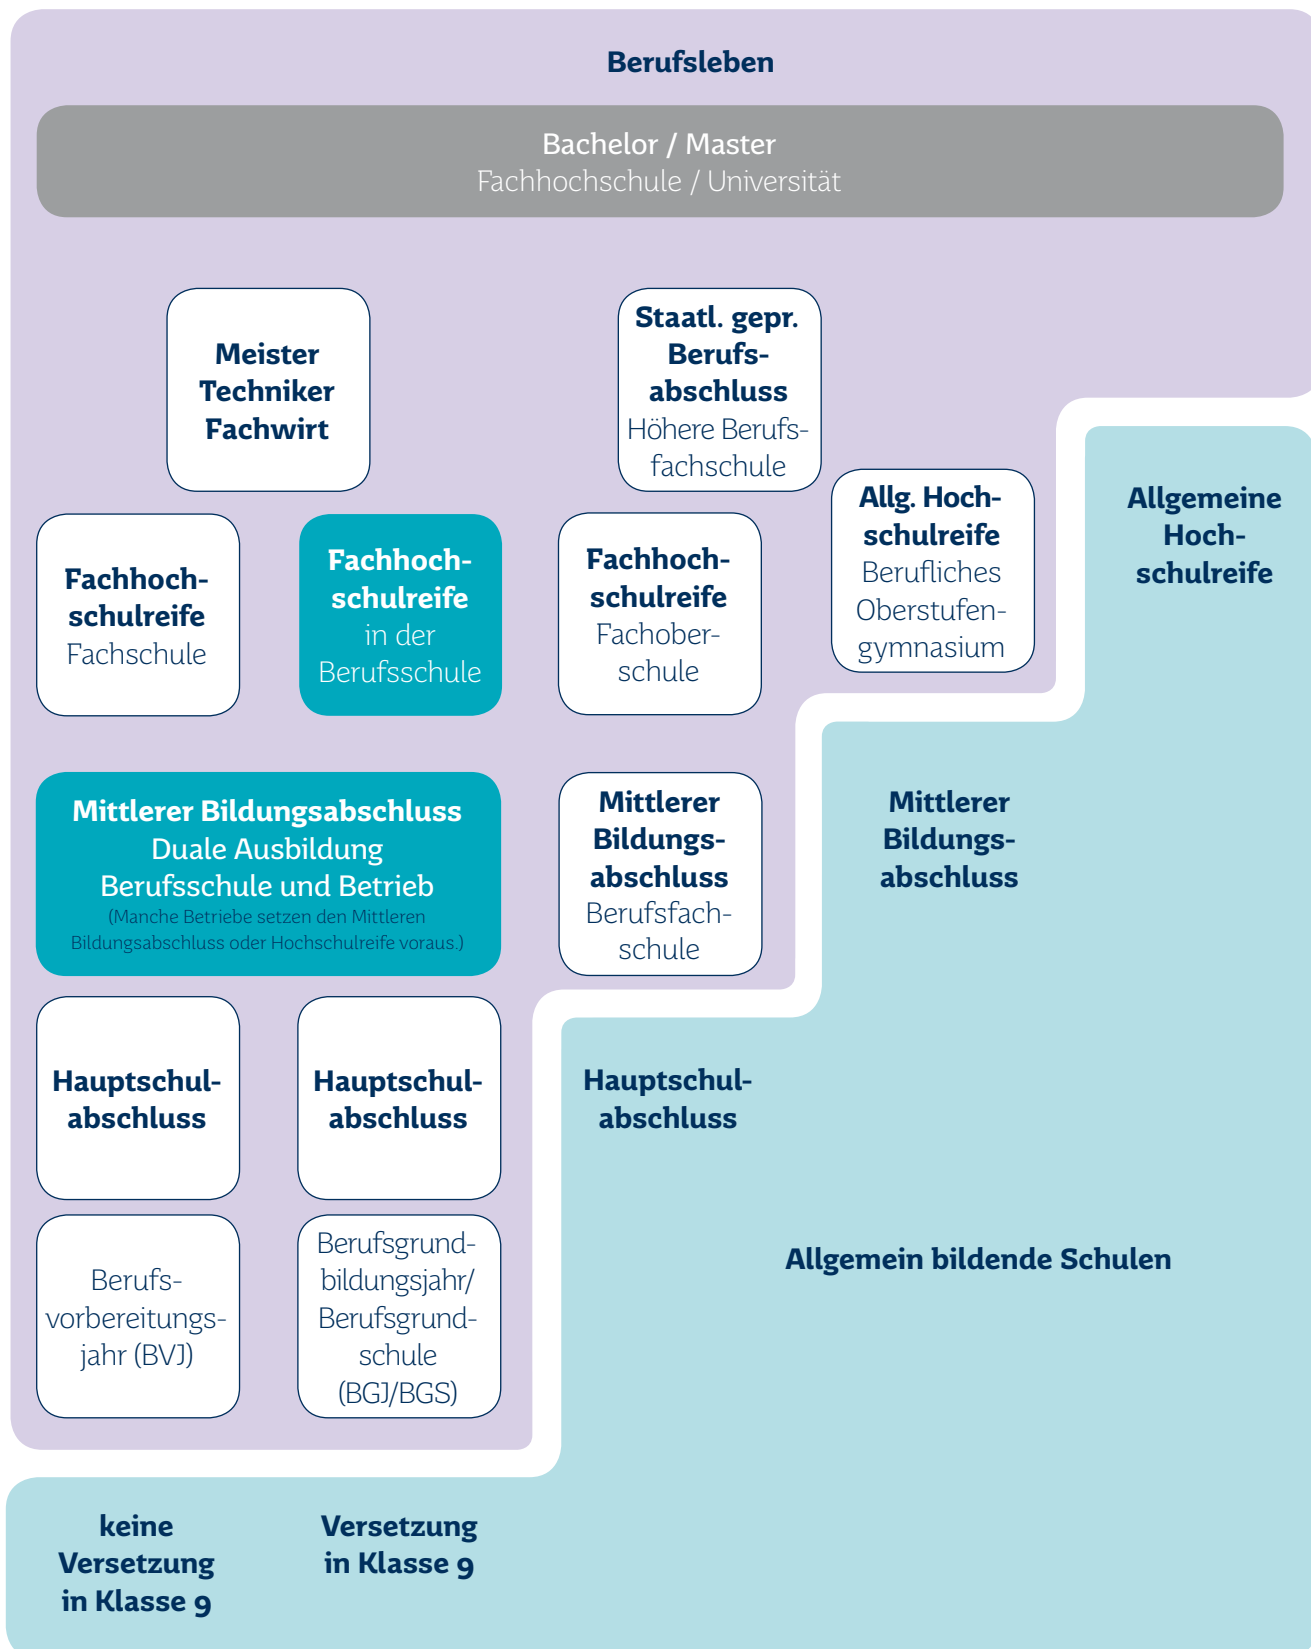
Berufsleben

Bachelor / Master
Fachhochschule / Universität

Meister
Techniker
Fachwirt

Staatl. gepr. Berufsabschluss
Höhere Berufsfachschule

Allgemeine Hochschulreife

Fachhochschulreife
Fachschule

Fachhochschulreife
in der Berufsschule

Fachhochschulreife
Fachoberschule

Allg. Hochschulreife
Berufliches Oberstufengymnasium

Mittlerer Bildungsabschluss
Duale Ausbildung
Berufsschule und Betrieb
(Manche Betriebe setzen den Mittleren Bildungsabschluss oder Hochschulreife voraus.)

Mittlerer Bildungsabschluss
Berufsfachschule

Mittlerer Bildungsabschluss

Hauptschulabschluss

Hauptschulabschluss

Hauptschulabschluss

Berufsvorbereitungsjahr (BVJ)

Berufsgrundbildungsjahr/ Berufsgrundschule (BGJ/BGS)

Allgemein bildende Schulen

keine Versetzung in Klasse 9

Versetzung in Klasse 9